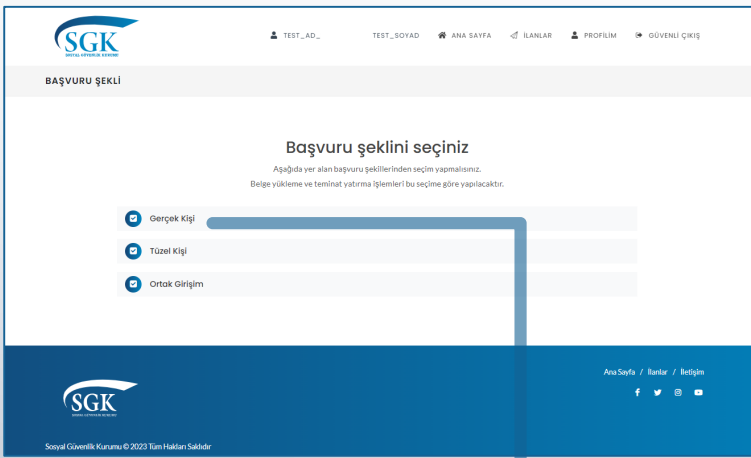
SGK
SOSYAL GÜVENLİK KURUMU

TEST_AD_ TEST_SOYAD ANA SAYFA İLANLAR PROFİLİM GÜVENLİ ÇIKIŞ

BAŞVURU ŞEKLİ

Başvuru şeklini seçiniz

Aşağıda yer alan başvuru şekillerinden seçim yapmalısınız.
Belge yükleme ve teminat yatırma işlemleri bu seçime göre yapılacaktır.

Gerçek Kişi

Tüzel Kişi

Ortak Girişim

Ana Sayfa / İlanlar / İletişim

SGK
SOSYAL GÜVENLİK KURUMU

Sosyal Güvenlik Kurumu © 2023 Tüm Hakları Saklıdır